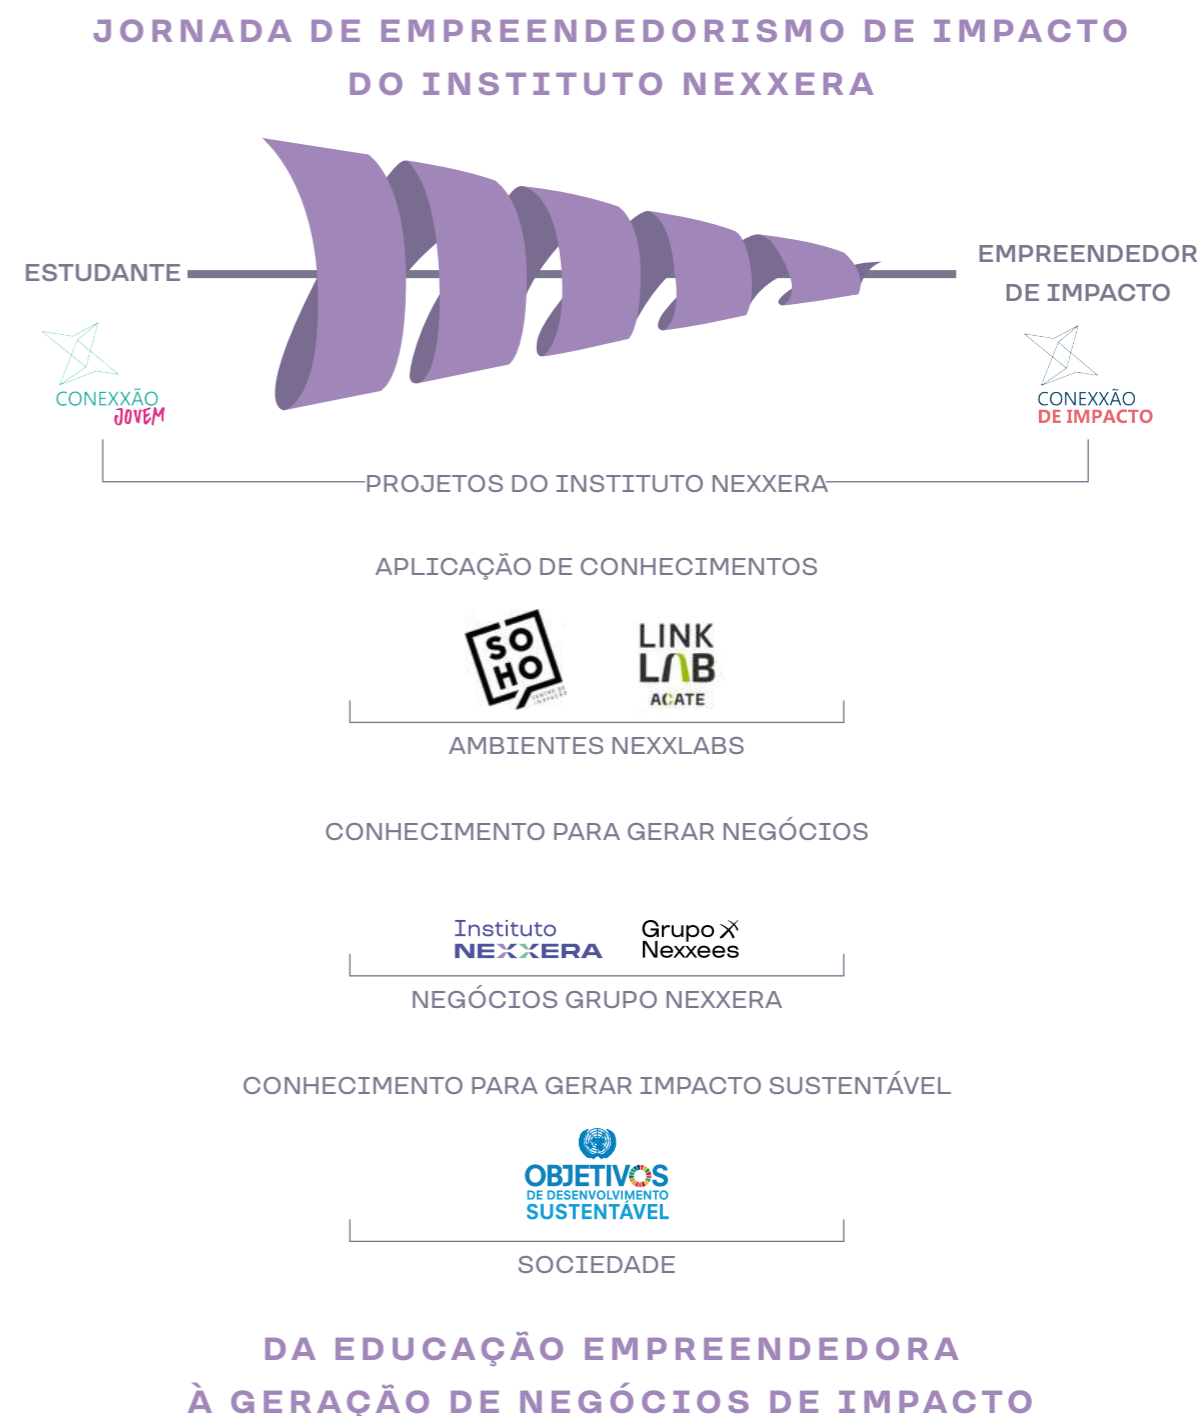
JORNADA DE EMPREENDEDORISMO DE IMPACTO DO INSTITUTO NEXXERA

ESTUDANTE

EMPREENDEDOR DE IMPACTO

CONEXXÃO JOVEM

CONEXXÃO DE IMPACTO

PROJETOS DO INSTITUTO NEXXERA

APLICAÇÃO DE CONHECIMENTOS

SO HO

LINK LAB ACATE

AMBIENTES NEXXLABS

CONHECIMENTO PARA GERAR NEGÓCIOS

Instituto NEXXERA

Grupo Nexxees

NEGÓCIOS GRUPO NEXXERA

CONHECIMENTO PARA GERAR IMPACTO SUSTENTÁVEL

OBJETIVOS DE DESENVOLVIMENTO SUSTENTÁVEL

SOCIEDADE

DA EDUCAÇÃO EMPREENDEDORA À GERAÇÃO DE NEGÓCIOS DE IMPACTO